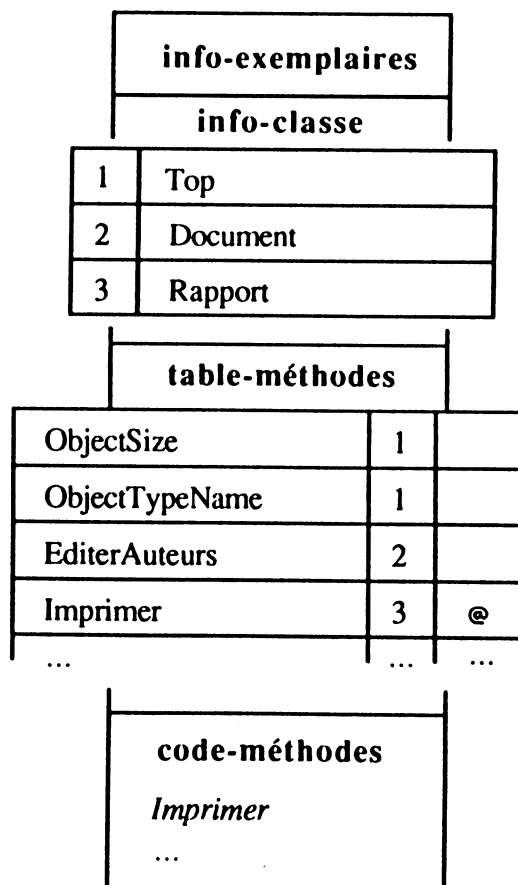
info-exemplaires

info-classe

| 1 | Top |
|---|---|
| 2 | Document |
| 3 | Rapport |

table-méthodes

| ObjectSize | 1 | |
|---|---|---|
| ObjectTypeName | 1 | |
| EditerAuteurs | 2 | |
| Imprimer | 3 | @ |
| ... | ... | ... |

code-méthodes

*Imprimer*

...